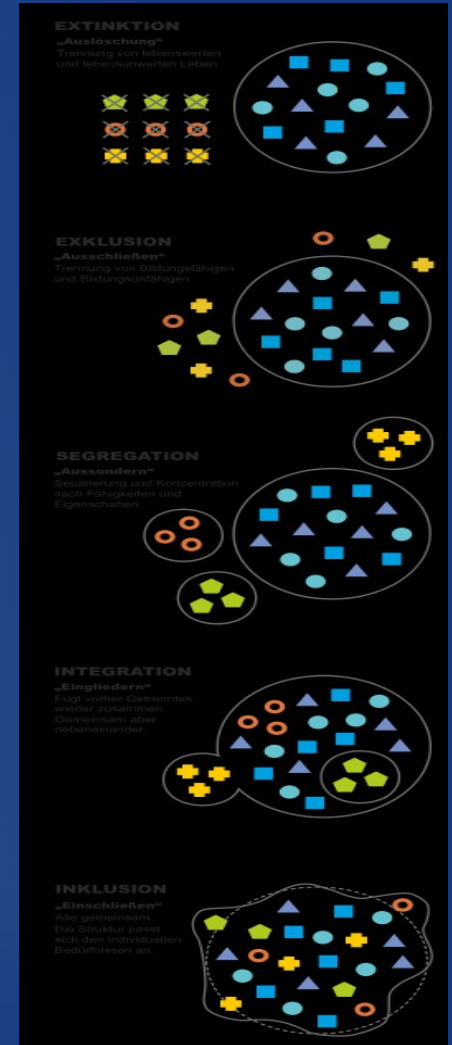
EXTINKTION
„Auslöschung"
Trennung von lebenswerten und lebensunwerten Leben

EXKLUSION
„Ausschließen"
Trennung von Bildungsfähigen und Bildungsunfähigen

SEGREGATION
„Aussondern"
Separierung und Konzentration nach Fähigkeiten und Eigenschaften

INTEGRATION
„Eingliedern"
Fügt vorher Getrenntes wieder zusammen. Gemeinsam aber nebeneinander.

INKLUSION
„Einschließen"
Alle gemeinsam. Die Struktur passt sich den individuellen Bedürfnissen an.